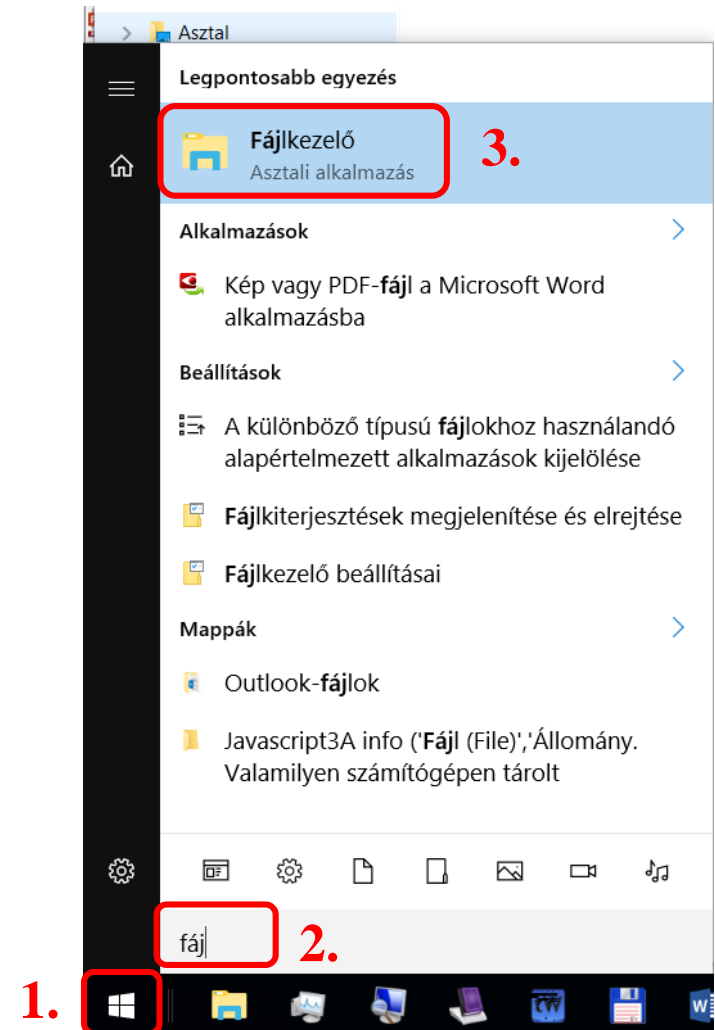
Asztal

Legpontosabb egyezés

Fájlkezelő
Asztali alkalmazás

3.

Alkalmazások

Kép vagy PDF-fájl a Microsoft Word alkalmazásba

Beállítások

A különböző típusú fájlokhoz használandó alapértelmezett alkalmazások kijelölése

Fájlkiterjesztések megjelenítése és elrejtése

Fájlkezelő beállításai

Mappák

Outlook-fájlok

Javascript3A info ('Fájl (File)','Állomány. Valamilyen számítógépen tárolt

fáj

2.

1.